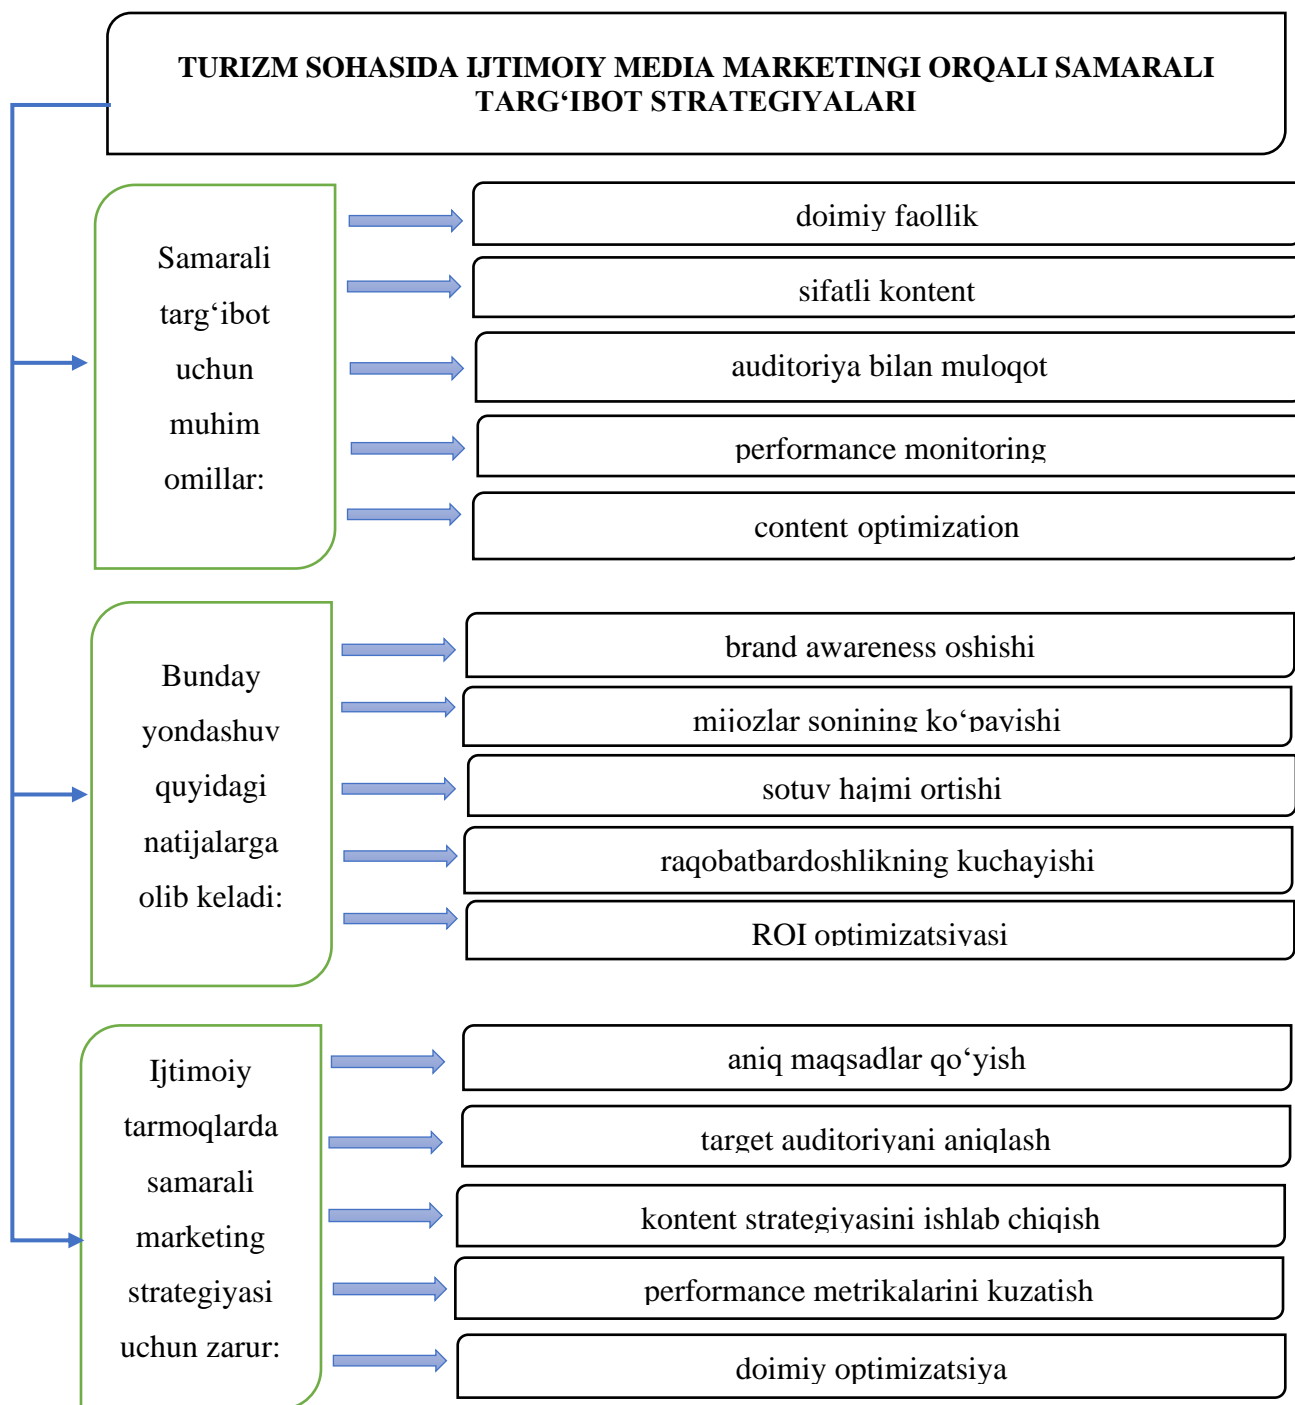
TURIZM SOHASIDA IJTIMOIY MEDIA MARKETINGI ORQALI SAMARALI TARG‘IBOT STRATEGIYALARI

Samarali targ‘ibot uchun muhim omillar:

doimiy faollik

sifatli kontent

auditoriya bilan muloqot

performance monitoring

content optimization

Bunday yondashuv quyidagi natijalarga olib keladi:

brand awareness oshishi

mijozlar sonining ko‘payishi

sotuv hajmi ortishi

raqobatbardoshlikning kuchayishi

ROI optimizatsiyasi

Ijtimoiy tarmoqlarda samarali marketing strategiyasi uchun zarur:

aniq maqsadlar qo‘yish

target auditoriyani aniqlash

kontent strategiyasini ishlab chiqish

performance metrikalarini kuzatish

doimiy optimizatsiya